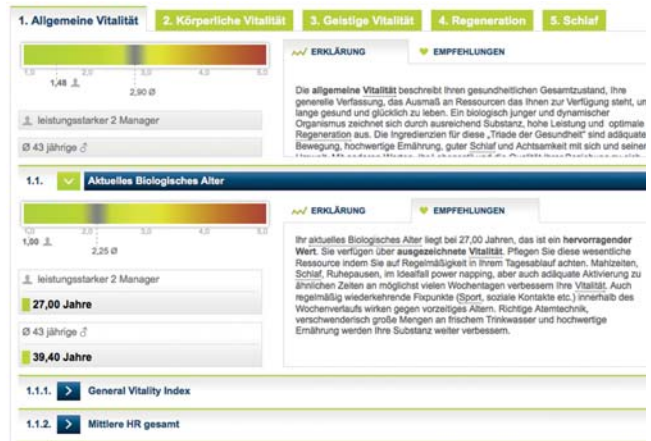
1. Allgemeine Vitalität | 2. Körperliche Vitalität | 3. Geistige Vitalität | 4. Regeneration | 5. Schlaf

1,0 | 2,0 | 3,0 | 4,0 | 5,0
1,48
2,90 Ø

leistungsstarker 2 Manager

Ø 43 jährige ♂

ERKLÄRUNG | EMPFEHLUNGEN

Die allgemeine Vitalität beschreibt Ihren gesundheitlichen Gesamtzustand, Ihre generelle Verfassung, das Ausmaß an Ressourcen das Ihnen zur Verfügung steht, um lange gesund und glücklich zu leben. Ein biologisch junger und dynamischer Organismus zeichnet sich durch ausreichend Substanz, hohe Leistung und optimale Regeneration aus. Die Ingredienzien für diese „Triade der Gesundheit" sind adäquate Bewegung, hochwertige Ernährung, guter Schlaf und Achtsamkeit mit sich und seiner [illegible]

1.1. Aktuelles Biologisches Alter

1,0 | 2,0 | 3,0 | 4,0 | 5,0
1,00
2,25 Ø

leistungsstarker 2 Manager
27,00 Jahre

Ø 43 jährige ♂
39,40 Jahre

ERKLÄRUNG | EMPFEHLUNGEN

Ihr aktuelles Biologisches Alter liegt bei 27,00 Jahren, das ist ein hervorragender Wert. Sie verfügen über ausgezeichnete Vitalität. Pflegen Sie diese wesentliche Ressource indem Sie auf Regelmäßigkeit in Ihrem Tagesablauf achten. Mahlzeiten, Schlaf, Ruhepausen, im Idealfall power napping, aber auch adäquate Aktivierung zu ähnlichen Zeiten an möglichst vielen Wochentagen verbessern Ihre Vitalität. Auch regelmäßig wiederkehrende Fixpunkte (Sport, soziale Kontakte etc.) innerhalb des Wochenverlaufs wirken gegen vorzeitiges Altern. Richtige Atemtechnik, verschwenderisch große Mengen an frischem Trinkwasser und hochwertige Ernährung werden Ihre Substanz weiter verbessern.

1.1.1. General Vitality Index

1.1.2. Mittlere HR gesamt